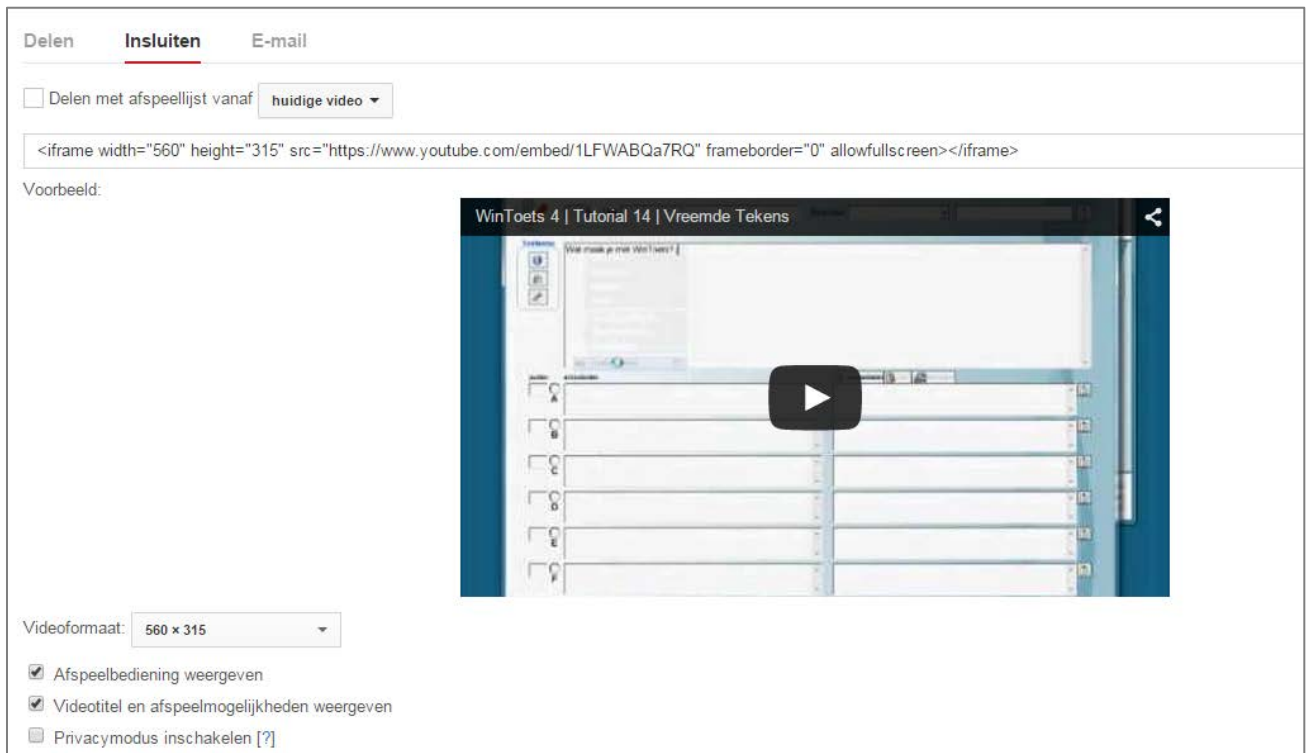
Delen Insluiten E-mail

Delen met afspeellijst vanaf huidige video

<iframe width="560" height="315" src="https://www.youtube.com/embed/1LFWABQa7RQ" frameborder="0" allowfullscreen></iframe>

Voorbeeld:

WinToets 4 | Tutorial 14 | Vreemde Tekens

Wat maak je met WinToets?

A
B
C
D
E
F

Videoformaat: 560 × 315

Afspeelbediening weergeven

Videotitel en afspeelmogelijkheden weergeven

Privacymodus inschakelen [?]